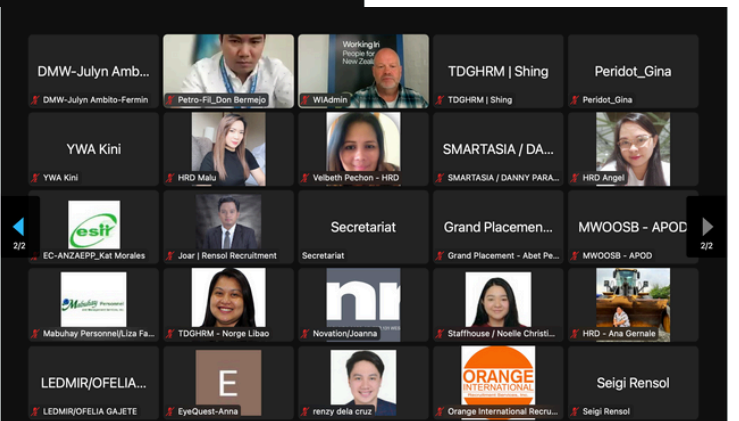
DMW-Julyn Amb...
DMW-Julyn Ambito-Fermin

Petro-Fil_Don Bermejo

Working in
People for
New Zealand
WIAdmin

TDGHRM | Shing
TDGHRM | Shing

Peridot_Gina
Peridot_Gina

YWA Kini
YWA Kini

HRD Malu

Velbeth Pechon - HRD

SMARTASIA / DA...
SMARTASIA / DANNY PARA...

HRD Angel

2/2

esii
EC-ANZAEPP_Kat Morales

Joar | Rensol Recruitment

Secretariat
Secretariat

Grand Placemen...
Grand Placement - Abet Pe...

MWOOSB - APOD
MWOOSB - APOD

2/2

Mabuhay Personnel and Management Services, Inc.
Mabuhay Personnel/Liza Fa...

TDGHRM - Norge Libao

Novation/Joanna

Staffhouse / Noelle Christi...

HRD - Ana Gernale

LEDMIR/OFELIA...
LEDMIR/OFELIA GAJETE

E
EyeQuest-Anna

renzy dela cruz

ORANGE INTERNATIONAL
Orange International Recru...

Seigi Rensol
Seigi Rensol